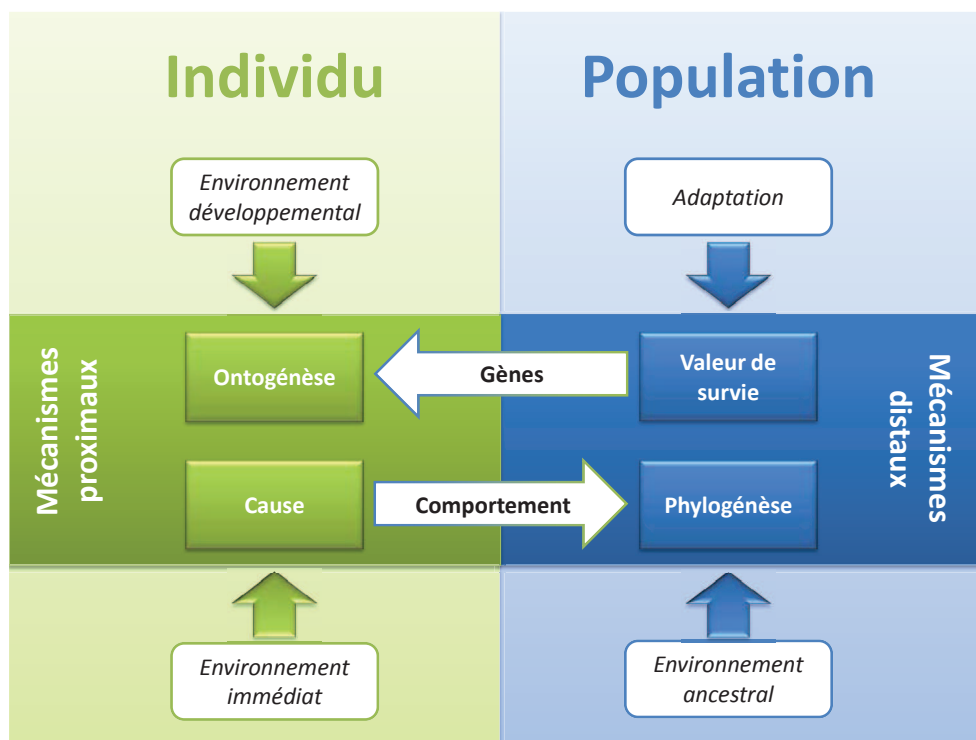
Individu

Population

Environnement développemental

Adaptation

Mécanismes proximaux

Ontogénèse

Gènes

Valeur de survie

Mécanismes distaux

Cause

Comportement

Phylogénèse

Environnement immédiat

Environnement ancestral